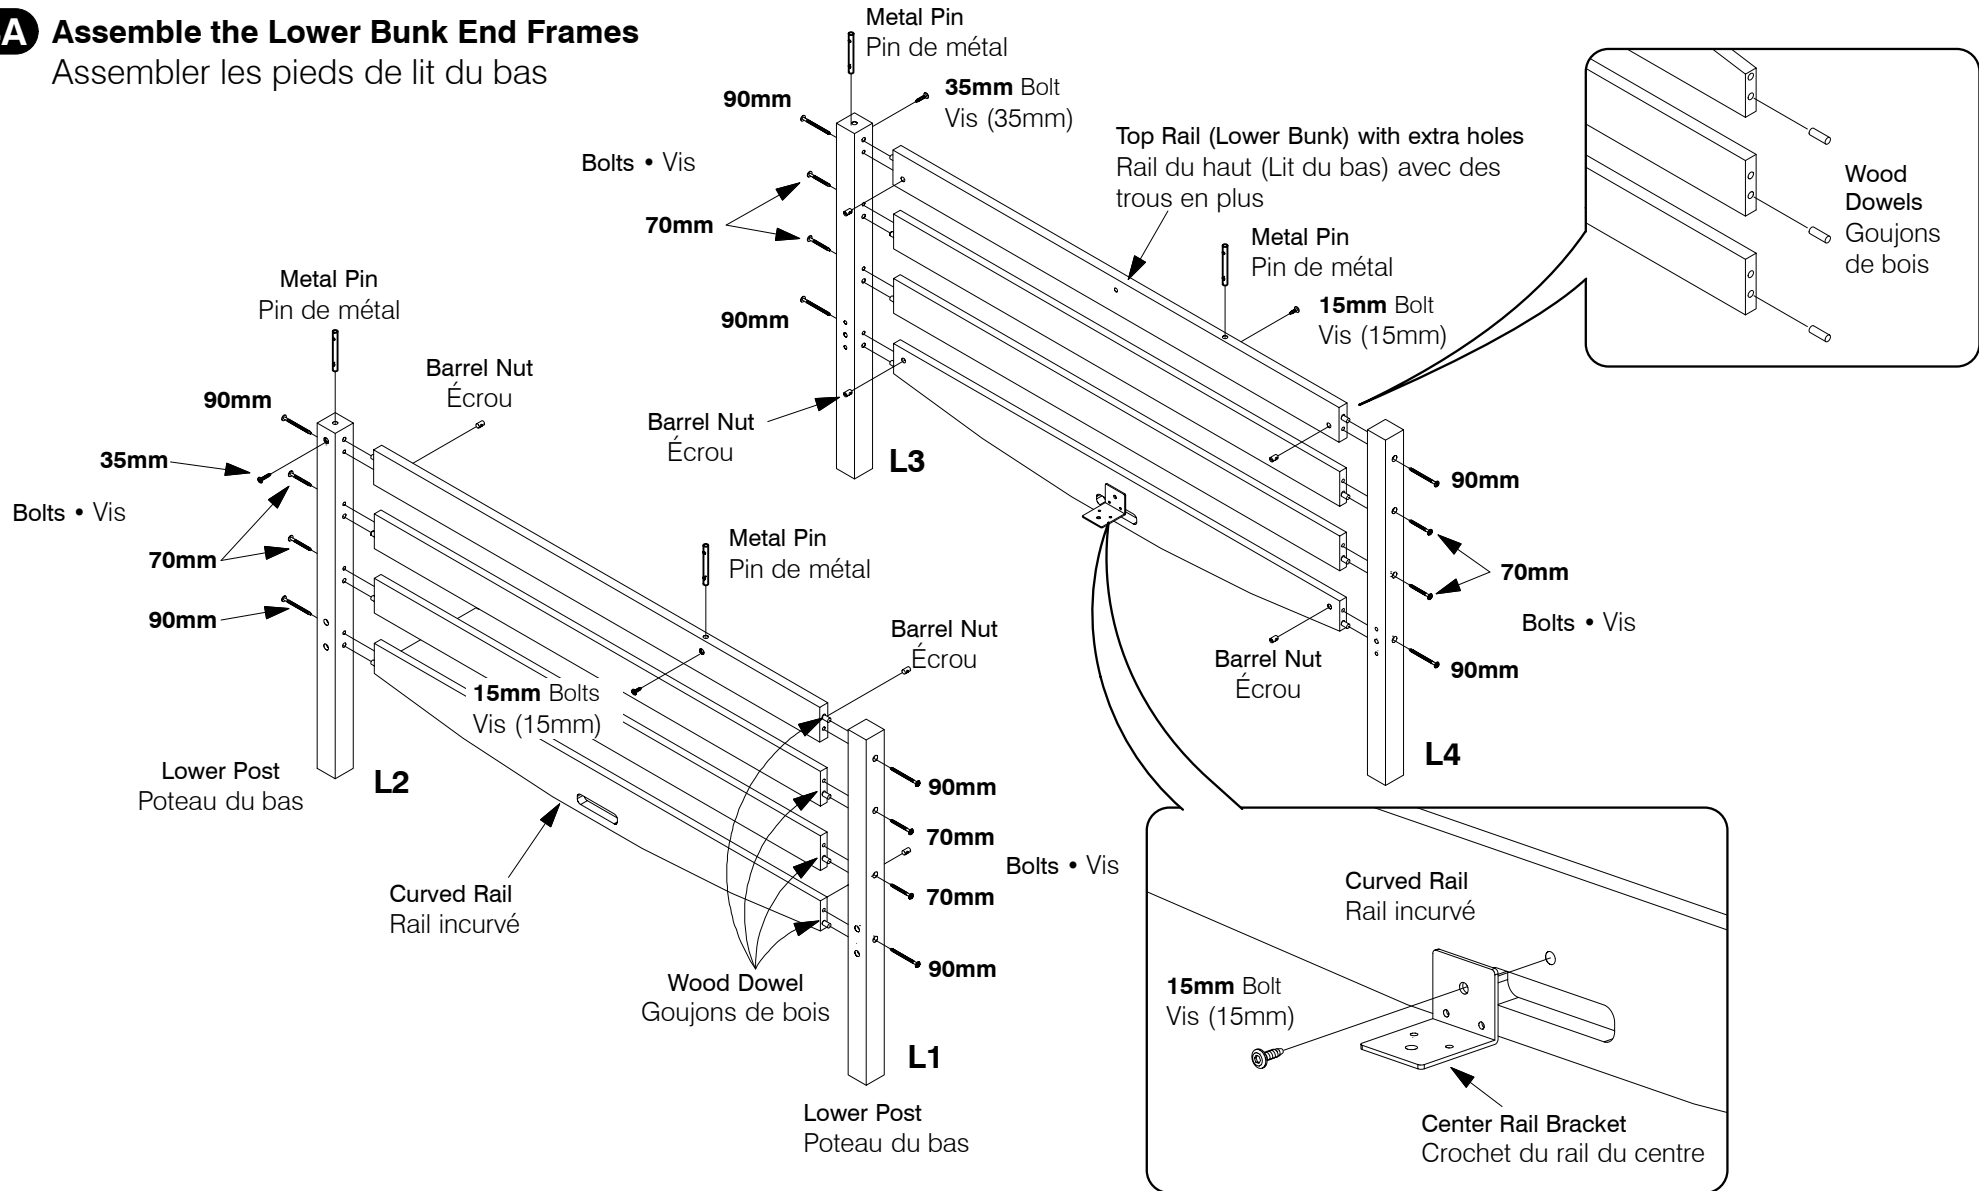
A **Assemble the Lower Bunk End Frames**
Assembler les pieds de lit du bas

Metal Pin
Pin de métal

90mm

35mm Bolt
Vis (35mm)

Bolts • Vis

70mm

90mm

Barrel Nut
Écrou

L3

Top Rail (Lower Bunk) with extra holes
Rail du haut (Lit du bas) avec des trous en plus

Metal Pin
Pin de métal

15mm Bolt
Vis (15mm)

Wood Dowels
Goujons de bois

90mm

70mm

Bolts • Vis

90mm

Barrel Nut
Écrou

L4

Metal Pin
Pin de métal

Barrel Nut
Écrou

90mm

35mm

Bolts • Vis

70mm

90mm

Metal Pin
Pin de métal

Barrel Nut
Écrou

15mm Bolts
Vis (15mm)

Lower Post
Poteau du bas

L2

Curved Rail
Rail incurvé

90mm

70mm

Bolts • Vis

70mm

90mm

Wood Dowel
Goujons de bois

L1

Lower Post
Poteau du bas

Curved Rail
Rail incurvé

15mm Bolt
Vis (15mm)

Center Rail Bracket
Crochet du rail du centre